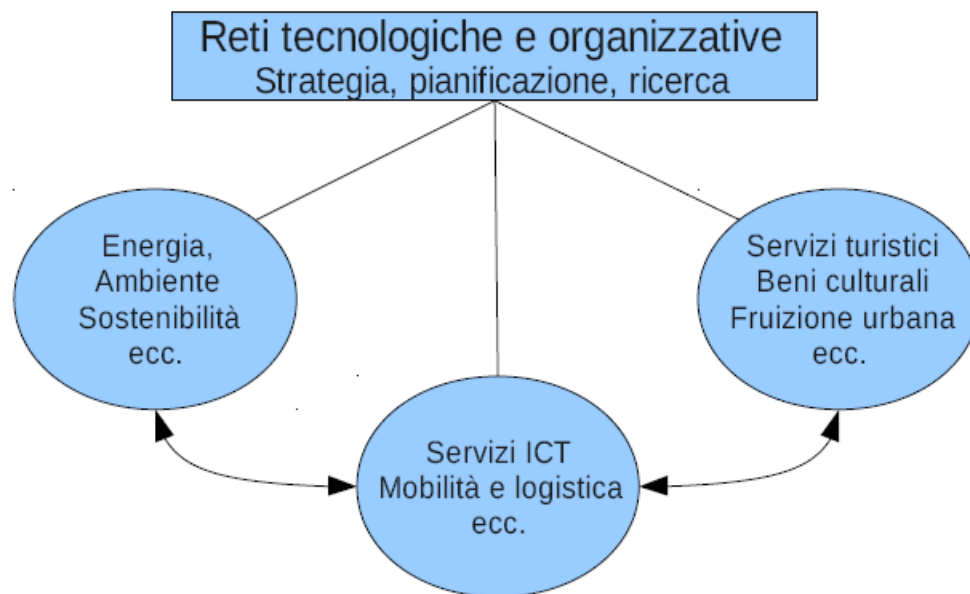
Reti tecnologiche e organizzative
Strategia, pianificazione, ricerca

Energia,
Ambiente
Sostenibilità
ecc.

Servizi turistici
Beni culturali
Fruizione urbana
ecc.

Servizi ICT
Mobilità e logistica
ecc.